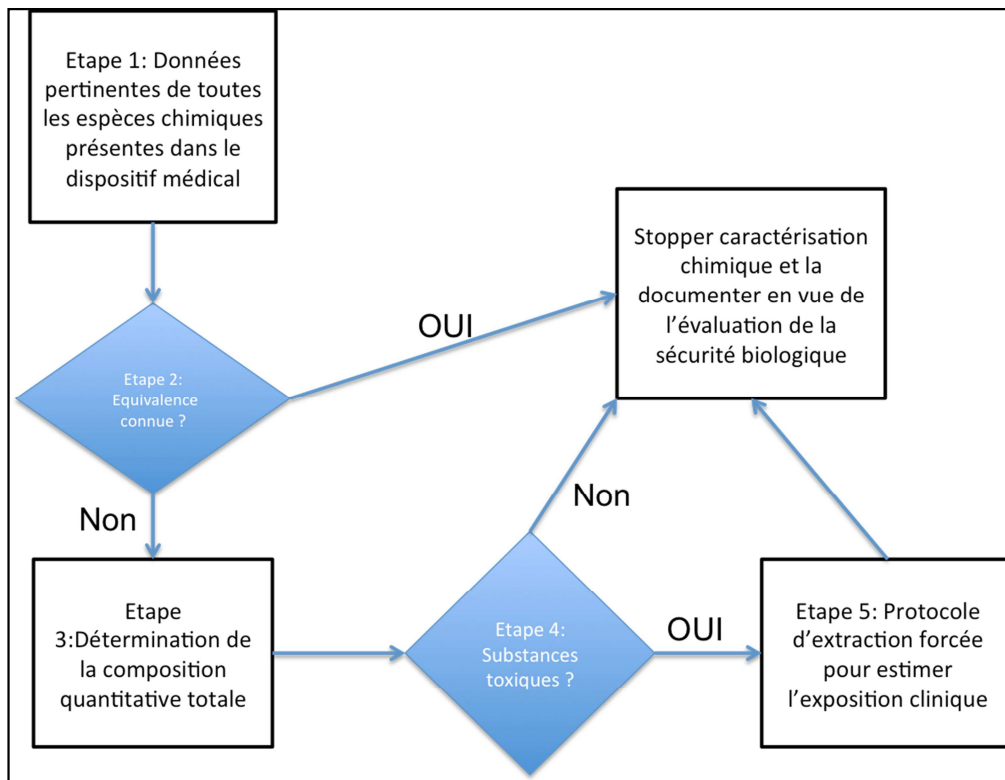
Etape 1: Données pertinentes de toutes les espèces chimiques présentes dans le dispositif médical

Stopper caractérisation chimique et la documenter en vue de l'évaluation de la sécurité biologique

OUI

Etape 2: Equivalence connue ?

Non

Non

Etape 3:Détermination de la composition quantitative totale

Etape 4: Substances toxiques ?

OUI

Etape 5: Protocole d'extraction forcée pour estimer l'exposition clinique